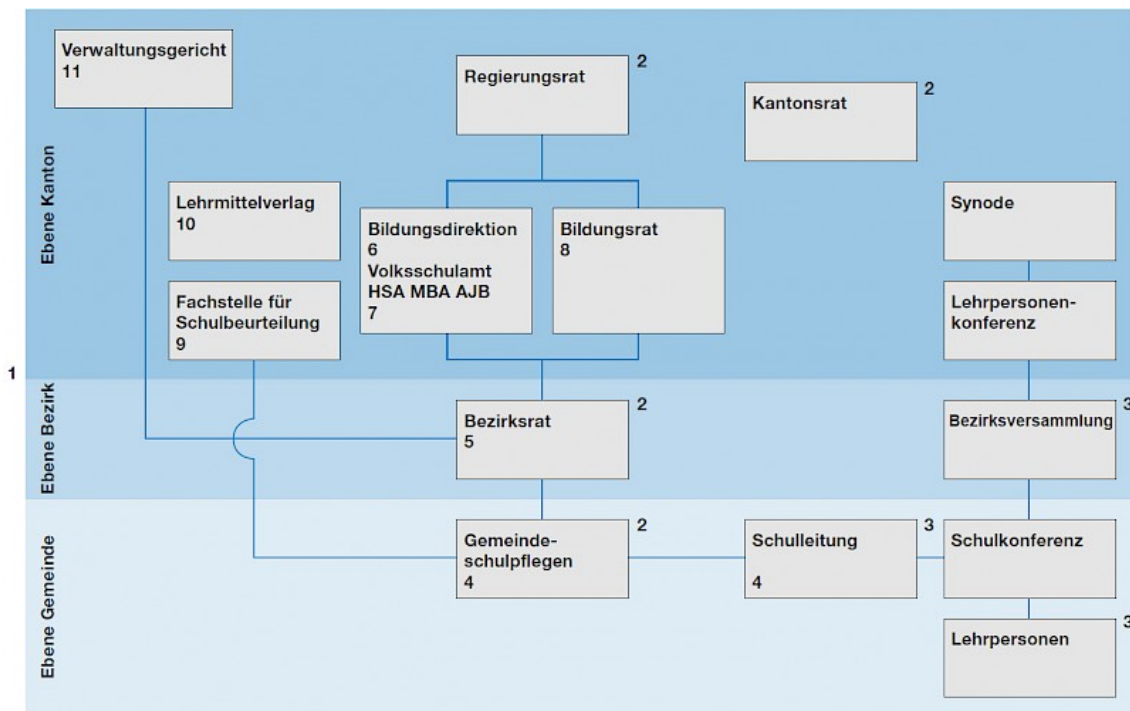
Ebene Kanton

Verwaltungsgericht
11

Regierungsrat
2

Kantonsrat
2

Lehrmittelverlag
10

Bildungsdirektion
6
Volksschulamt
HSA MBA AJB
7

Bildungsrat
8

Synode

Fachstelle für Schulbeurteilung
9

Lehrpersonenkonferenz

1

Ebene Bezirk

Bezirksrat
5
2

Bezirksversammlung
3

Ebene Gemeinde

Gemeindeschulpflegen
4
2

Schulleitung
4
3

Schulkonferenz

Lehrpersonen
3